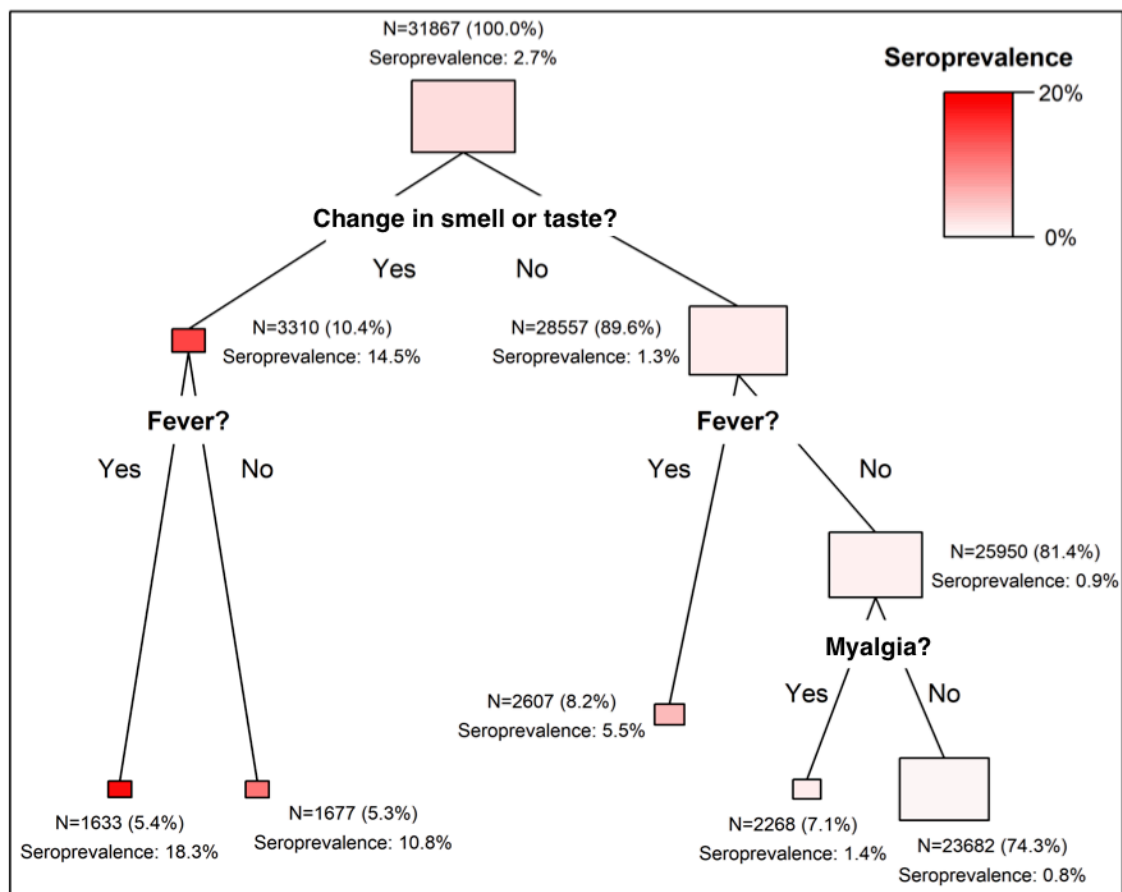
N=31867 (100.0%)
Seroprevalence: 2.7%

Seroprevalence
20%
0%

Change in smell or taste?
Yes
No

N=3310 (10.4%)
Seroprevalence: 14.5%

N=28557 (89.6%)
Seroprevalence: 1.3%

Fever?
Yes
No

Fever?
Yes
No

N=25950 (81.4%)
Seroprevalence: 0.9%

Myalgia?
Yes
No

N=2607 (8.2%)
Seroprevalence: 5.5%

N=1633 (5.4%)
Seroprevalence: 18.3%

N=1677 (5.3%)
Seroprevalence: 10.8%

N=2268 (7.1%)
Seroprevalence: 1.4%

N=23682 (74.3%)
Seroprevalence: 0.8%